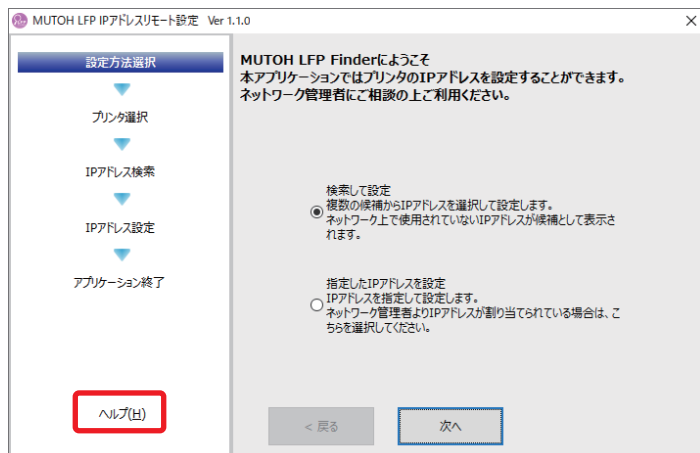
MUTOH LFP IPアドレスリモート設定 Ver 1.1.0

設定方法選択

プリンタ選択

IPアドレス検索

IPアドレス設定

アプリケーション終了

ヘルプ(H)

MUTOH LFP Finderにようこそ
本アプリケーションではプリンタのIPアドレスを設定することができます。
ネットワーク管理者にご相談の上ご利用ください。

検索して設定
複数の候補からIPアドレスを選択して設定します。
ネットワーク上で使用されていないIPアドレスが候補として表示されます。

指定したIPアドレスを設定
IPアドレスを指定して設定します。
ネットワーク管理者よりIPアドレスが割り当てられている場合は、こちらを選択してください。

< 戻る

次へ